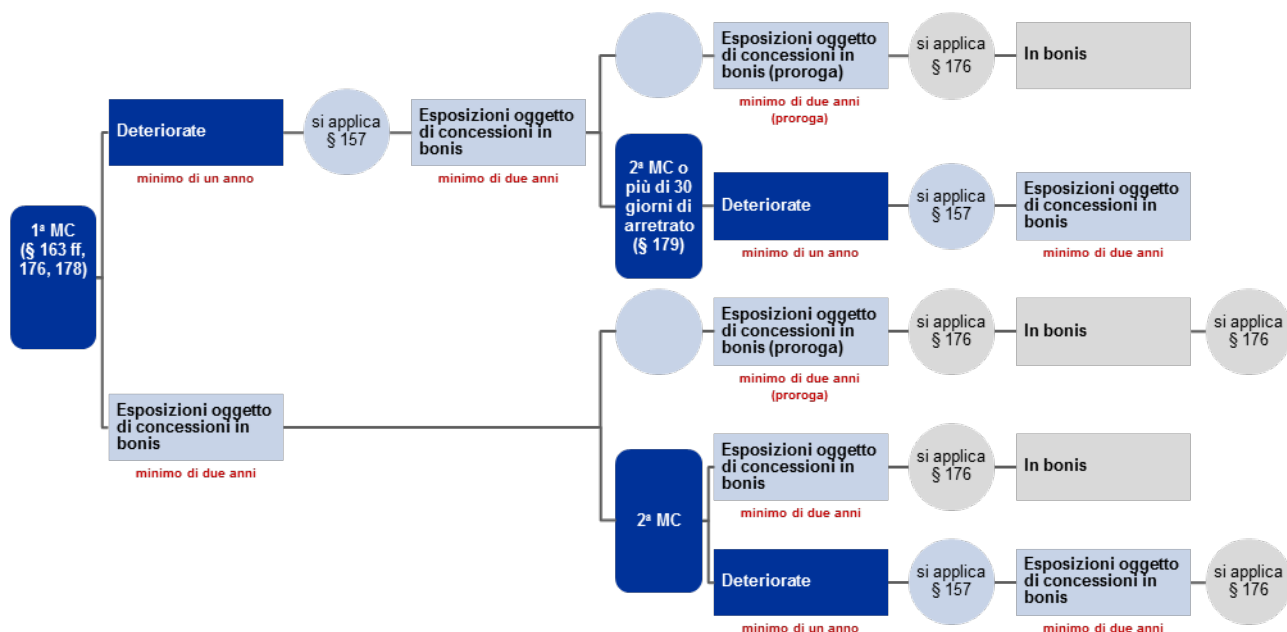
1ª MC (§ 163 ff, 176, 178)

Deteriorate
minimo di un anno

si applica § 157

Esposizioni oggetto di concessioni in bonis
minimo di due anni

Esposizioni oggetto di concessioni in bonis (proroga)
minimo di due anni (proroga)

si applica § 176

In bonis

2ª MC o più di 30 giorni di arretrato (§ 179)

Deteriorate
minimo di un anno

si applica § 157

Esposizioni oggetto di concessioni in bonis
minimo di due anni

Esposizioni oggetto di concessioni in bonis
minimo di due anni

Esposizioni oggetto di concessioni in bonis (proroga)
minimo di due anni (proroga)

si applica § 176

In bonis

si applica § 176

2ª MC

Esposizioni oggetto di concessioni in bonis
minimo di due anni

si applica § 176

In bonis

Deteriorate
minimo di un anno

si applica § 157

Esposizioni oggetto di concessioni in bonis
minimo di due anni

si applica § 176